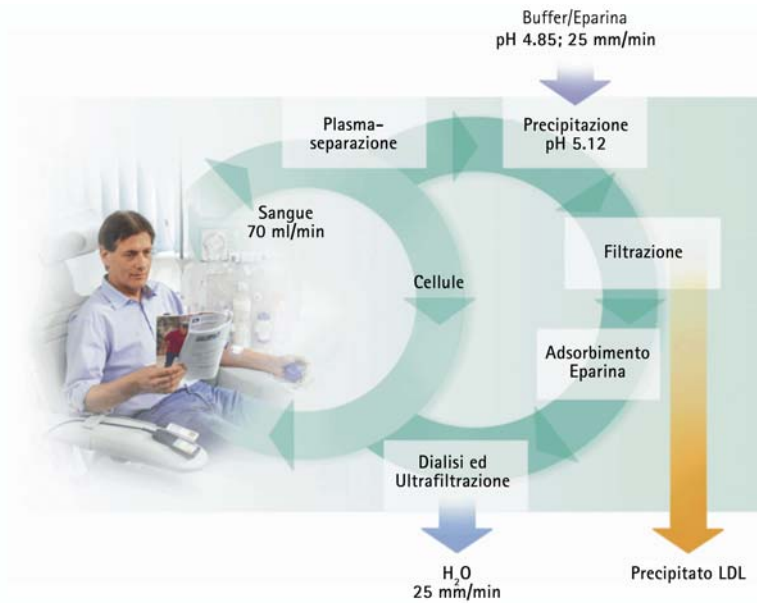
Buffer/Eparina
pH 4.85; 25 mm/min

Plasma-
separazione

Precipitazione
pH 5.12

Sangue
70 ml/min

Filtrazione

Cellule

Adsorbimento
Eparina

Dialisi ed
Ultrafiltrazione

$H_2O$
25 mm/min

Precipitato LDL